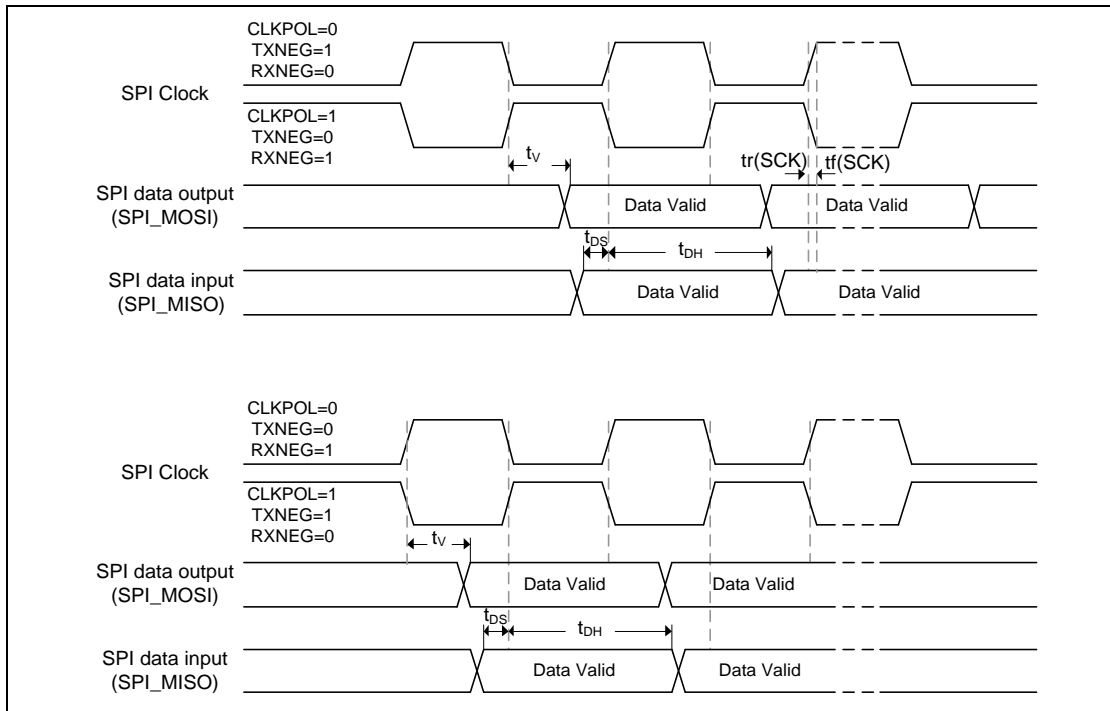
CLKPOL=0
TXNEG=1
RXNEG=0

SPI Clock

CLKPOL=1
TXNEG=0
RXNEG=1

$t_V$

tr(SCK)

tf(SCK)

SPI data output
(SPI_MOSI)

Data Valid

Data Valid

$t_{DS}$

$t_{DH}$

SPI data input
(SPI_MISO)

Data Valid

Data Valid

CLKPOL=0
TXNEG=0
RXNEG=1

SPI Clock

CLKPOL=1
TXNEG=1
RXNEG=0

$t_V$

SPI data output
(SPI_MOSI)

Data Valid

Data Valid

$t_{DS}$

$t_{DH}$

SPI data input
(SPI_MISO)

Data Valid

Data Valid